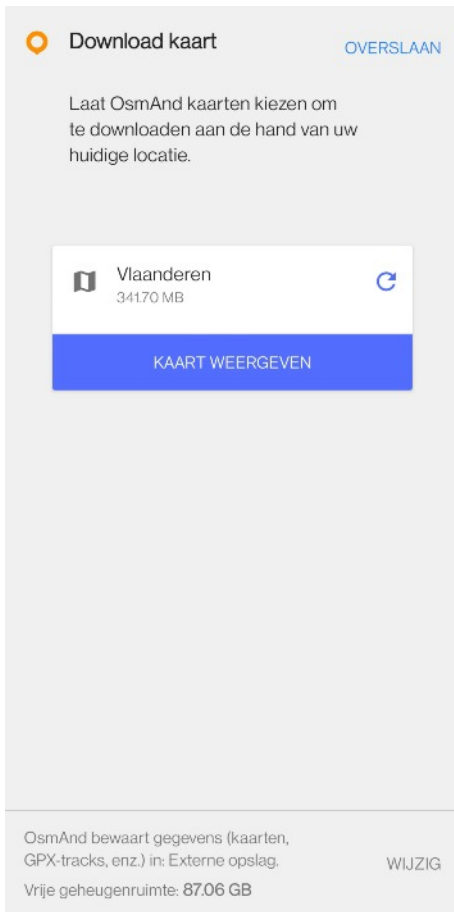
Download kaart

OVERSLAAN

Laat OsmAnd kaarten kiezen om te downloaden aan de hand van uw huidige locatie.

Vlaanderen
341.70 MB

KAART WEERGEVEN

OsmAnd bewaart gegevens (kaarten, GPX-tracks, enz.) in: Externe opslag.

WIJZIG

Vrije geheugenruimte: 87.06 GB